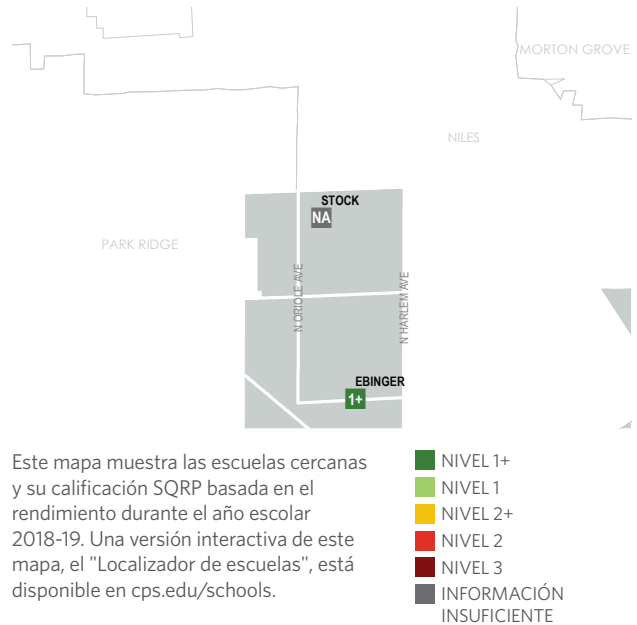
MORTON GROVE

NILES

STOCK
NA

PARK RIDGE

N ORIOLE AVE

N HARLEM AVE

EBINGER
1+

Este mapa muestra las escuelas cercanas y su calificación SQRP basada en el rendimiento durante el año escolar 2018-19. Una versión interactiva de este mapa, el "Localizador de escuelas", está disponible en cps.edu/schools.

NIVEL 1+
NIVEL 1
NIVEL 2+
NIVEL 2
NIVEL 3
INFORMACIÓN INSUFICIENTE